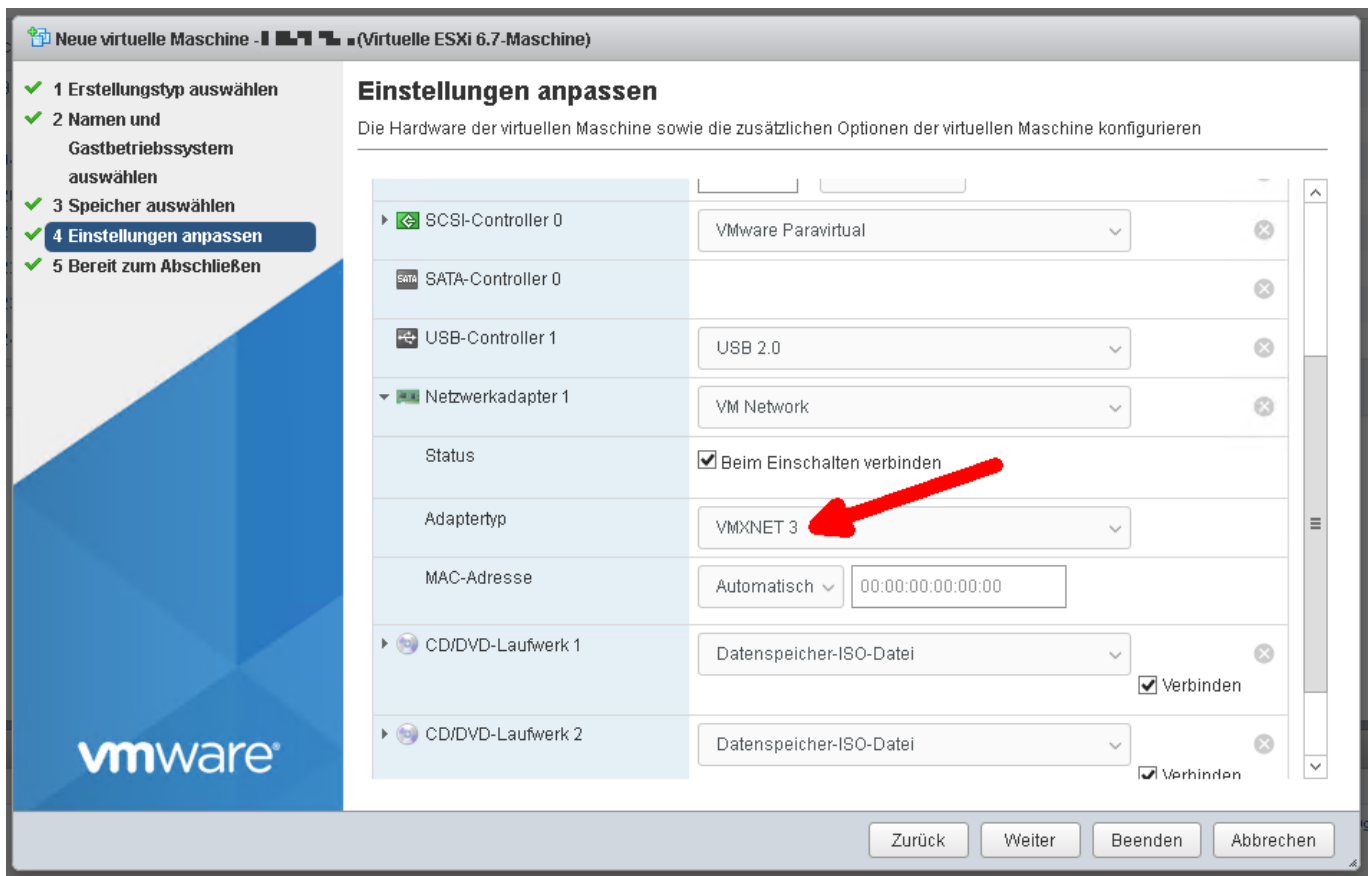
Neue virtuelle Maschine - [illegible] (Virtuelle ESXi 6.7-Maschine)

1 Erstellungstyp auswählen
2 Namen und Gastbetriebssystem auswählen
3 Speicher auswählen
4 Einstellungen anpassen
5 Bereit zum Abschließen

vmware

Einstellungen anpassen

Die Hardware der virtuellen Maschine sowie die zusätzlichen Optionen der virtuellen Maschine konfigurieren

| | |
|---|---|
| SCSI-Controller 0 | VMware Paravirtual |
| SATA-Controller 0 | |
| USB-Controller 1 | USB 2.0 |
| Netzwerkadapter 1 | VM Network |
| Status | Beim Einschalten verbinden |
| Adaptertyp | VMXNET 3 |
| MAC-Adresse | Automatisch 00:00:00:00:00:00 |
| CD/DVD-Laufwerk 1 | Datenspeicher-ISO-Datei Verbinden |
| CD/DVD-Laufwerk 2 | Datenspeicher-ISO-Datei Verbinden |

Zurück Weiter Beenden Abbrechen